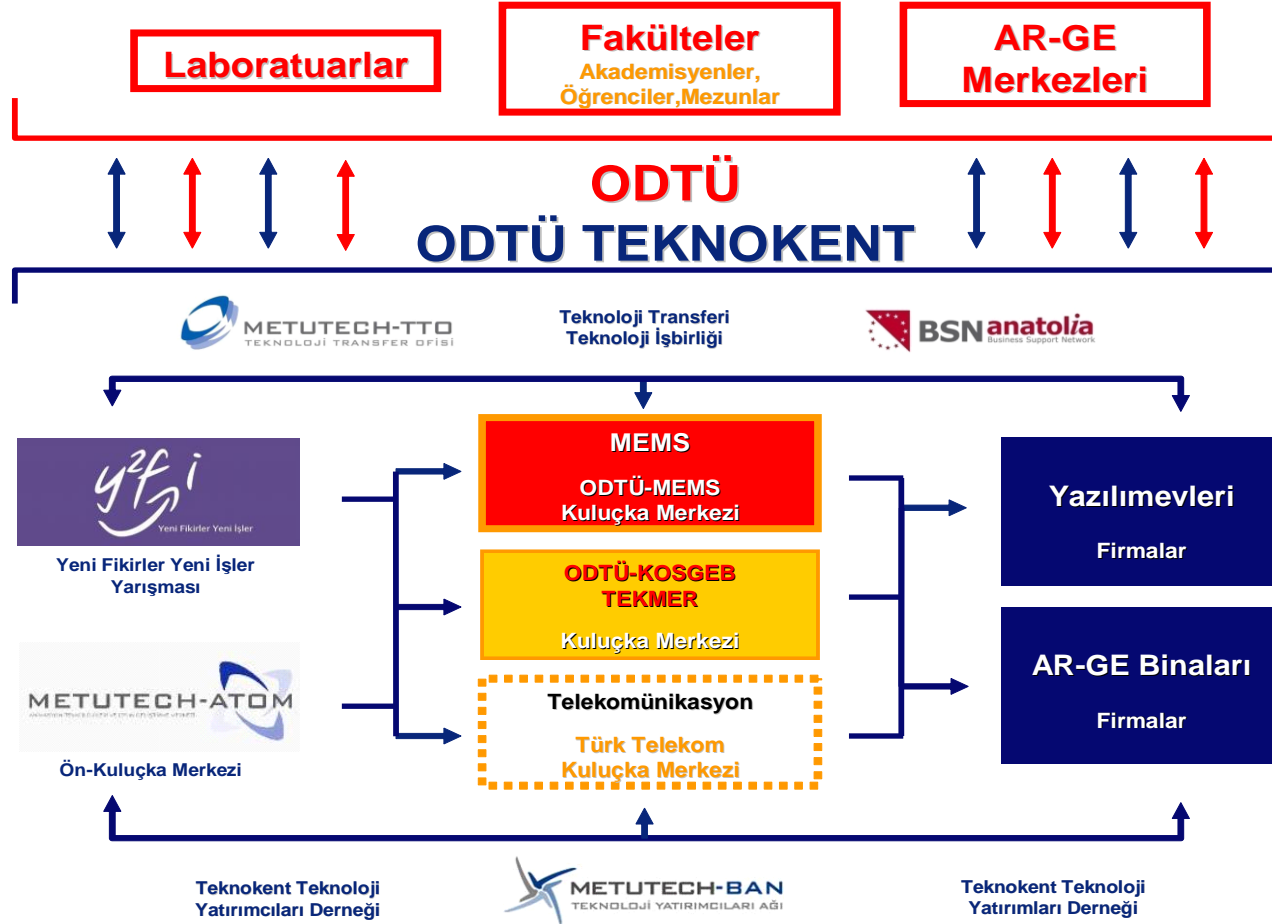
Laboratuarlar

Fakülteler
Akademisyenler, Öğrenciler,Mezunlar

AR-GE Merkezleri

ODTÜ
ODTÜ TEKNOKENT

METUTECH-TTO
TEKNOLOJİ TRANSFER OFİSİ

Teknoloji Transferi
Teknoloji İşbirliği

BSN anatolia
Business Support Network

$y^2f_i$
Yeni Fikirler Yeni İşler

Yeni Fikirler Yeni İşler Yarışması

METUTECH-ATOM
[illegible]

Ön-Kuluçka Merkezi

MEMS
ODTÜ-MEMS
Kuluçka Merkezi

ODTÜ-KOSGEB
TEKMER
Kuluçka Merkezi

Telekomünikasyon
Türk Telekom
Kuluçka Merkezi

Yazılımevleri
Firmalar

AR-GE Binaları
Firmalar

Teknokent Teknoloji Yatırımcıları Derneği

METUTECH-BAN
TEKNOLOJİ YATIRIMCILARI AĞI

Teknokent Teknoloji Yatırımları Derneği